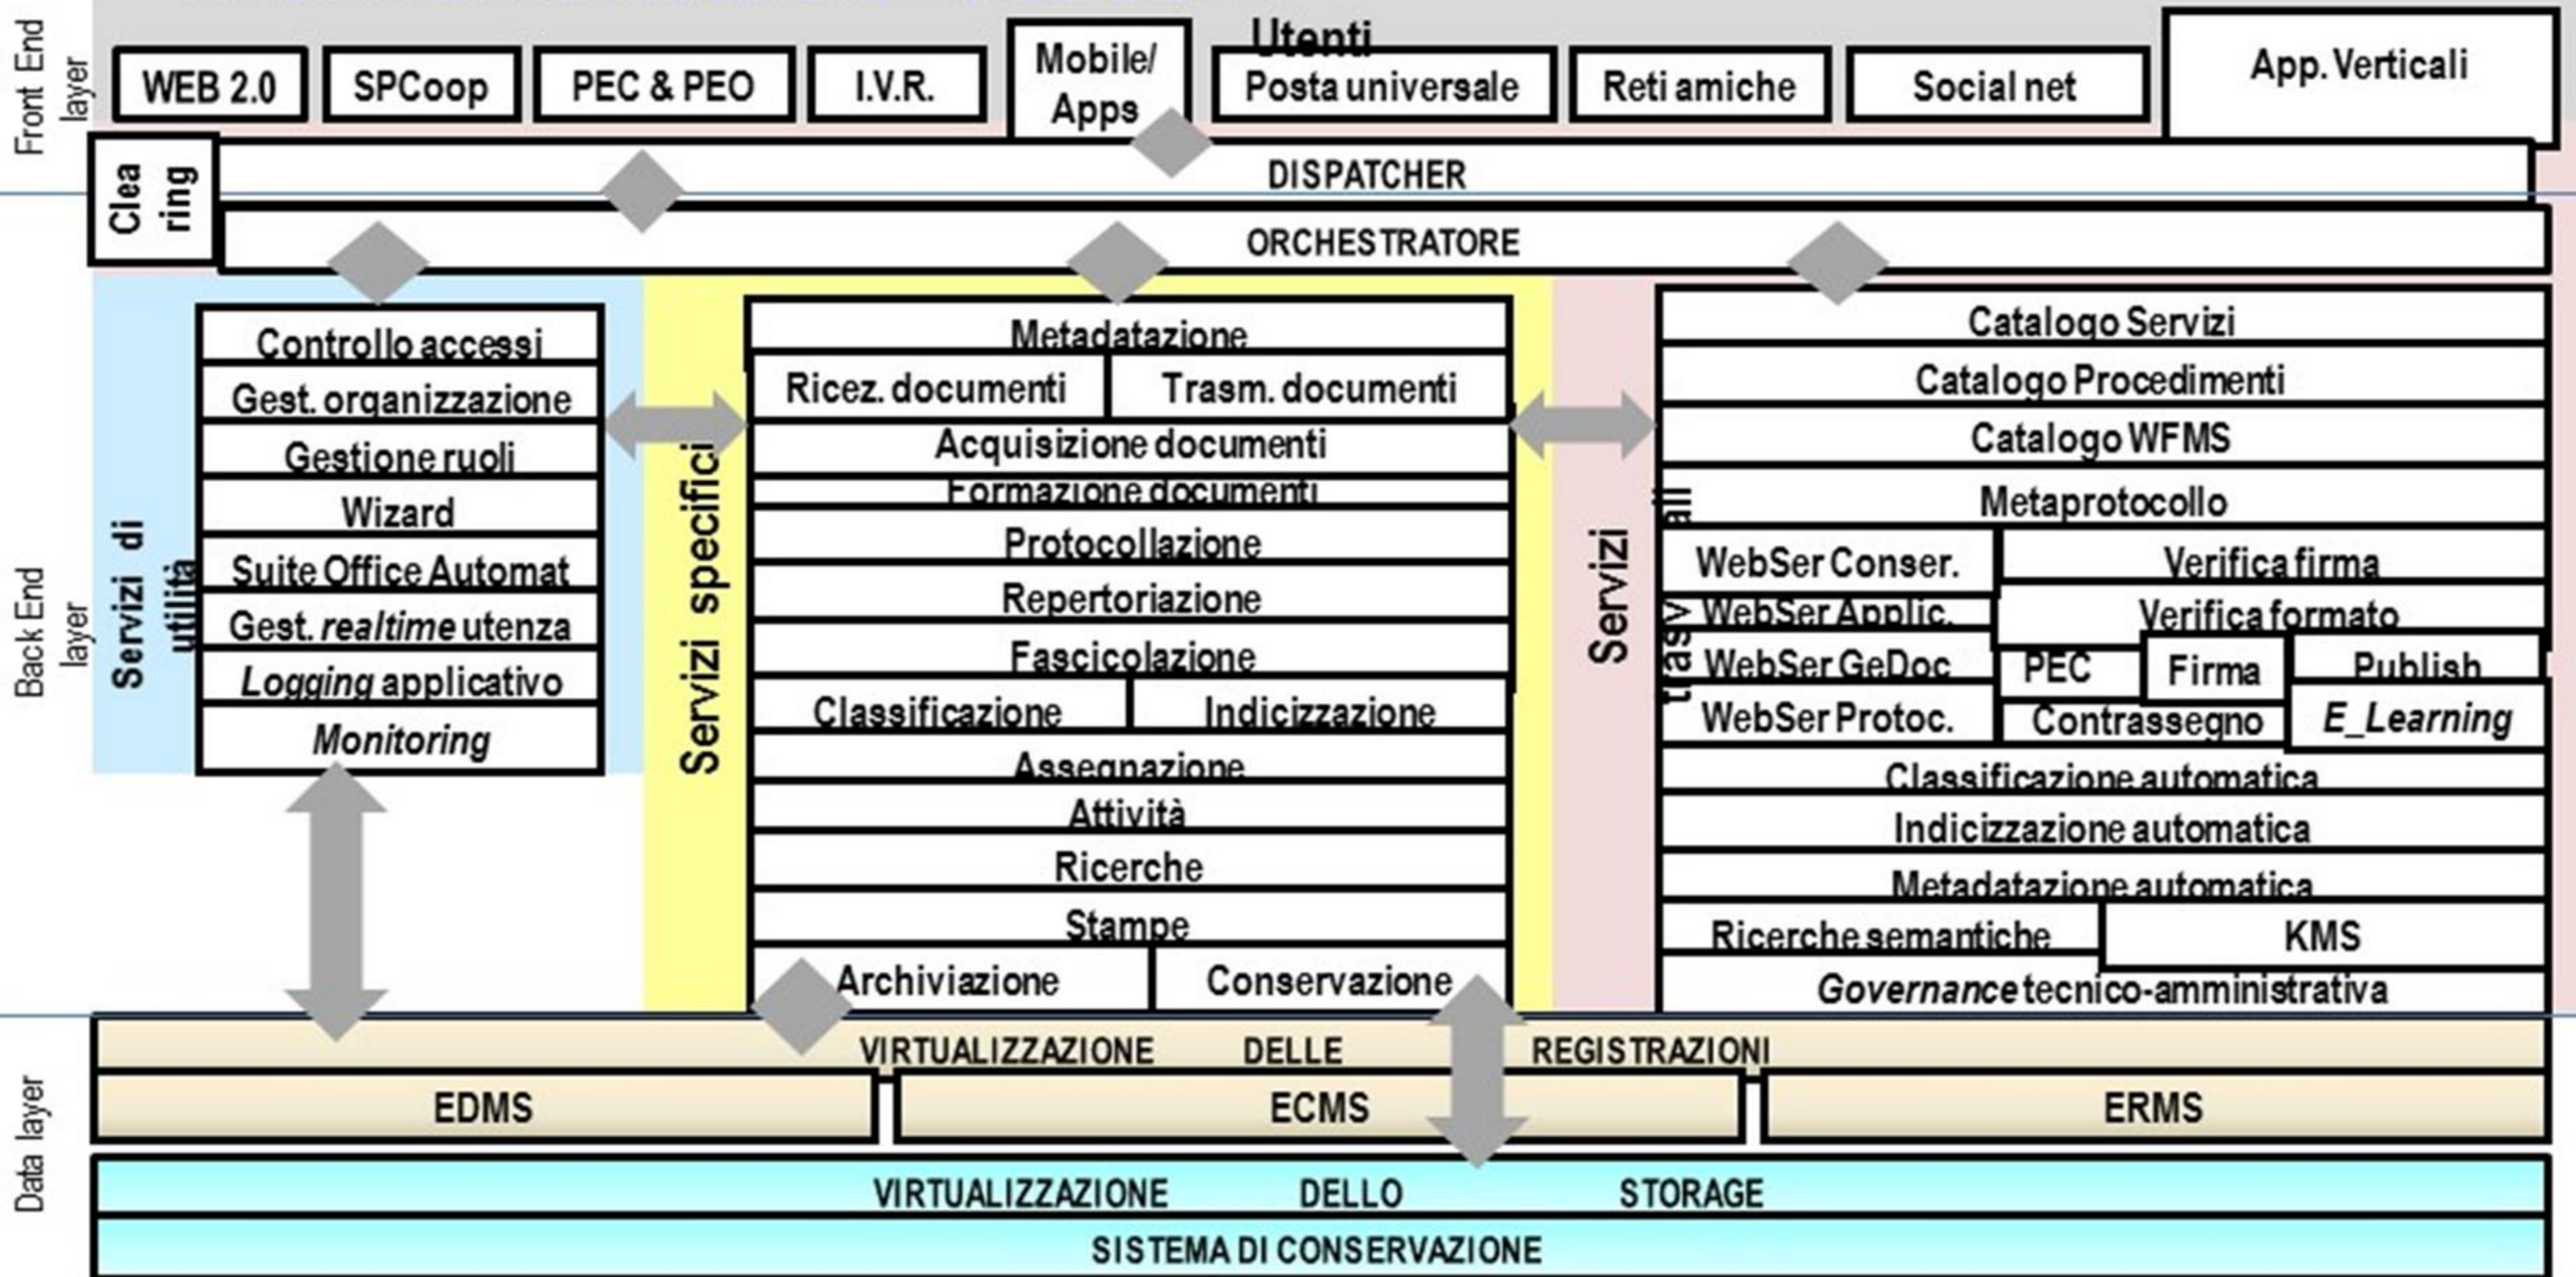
Front End layer

Utenti

WEB 2.0
SPCoop
PEC & PEO
I.V.R.
Mobile/ Apps
Posta universale
Reti amiche
Social net
App. Verticali

Clea ring
DISPATCHER
ORCHESTRATORE

Back End layer

Servizi di utilità
Controllo accessi
Gest. organizzazione
Gestione ruoli
Wizard
Suite Office Automat
Gest. *realtime* utenza
*Logging* applicativo
*Monitoring*

Servizi specifici
Metadatazione
Ricez. documenti
Trasm. documenti
Acquisizione documenti
Formazione documenti
Protocollazione
Repertoriazione
Fascicolazione
Classificazione
Indicizzazione
Assegnazione
Attività
Ricerche
Stampe
Archiviazione
Conservazione

Servizi trasv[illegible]ali
Catalogo Servizi
Catalogo Procedimenti
Catalogo WFMS
Metaprotocollo
WebSer Conser.
Verifica firma
WebSer Applic.
Verifica formato
WebSer GeDoc
PEC
Firma
Publish
WebSer Protoc.
Contrassegno
*E_Learning*
Classificazione automatica
Indicizzazione automatica
Metadatazione automatica
Ricerche semantiche
KMS
*Governance* tecnico-amministrativa

Data layer
VIRTUALIZZAZIONE DELLE REGISTRAZIONI
EDMS
ECMS
ERMS
VIRTUALIZZAZIONE DELLO STORAGE
SISTEMA DI CONSERVAZIONE